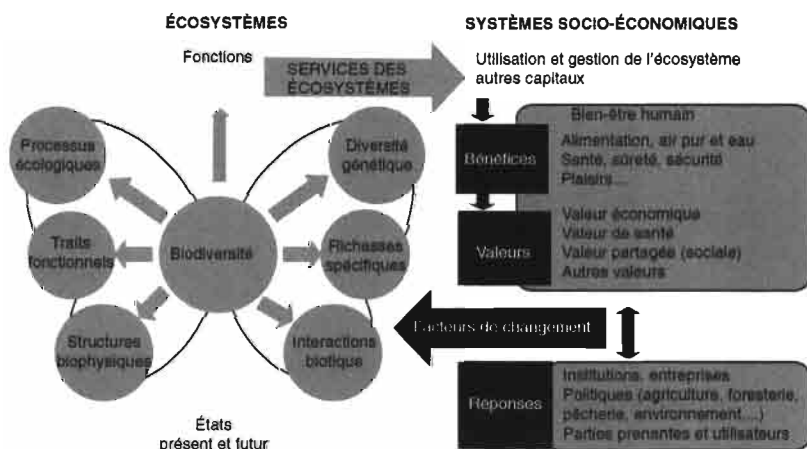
ÉCOSYSTÈMES

SYSTÈMES SOCIO-ÉCONOMIQUES

Fonctions

SERVICES DES ÉCOSYSTÈMES

Utilisation et gestion de l'écosystème autres capitaux

Processus écologiques

Diversité génétique

Traits fonctionnels

Biodiversité

Richesses spécifiques

Structures biophysiques

Interactions biotique

États présent et futur

Bien-être humain

Bénéfices

Alimentation, air pur et eau
Santé, sûreté, sécurité
Plaisirs...

Valeurs

Valeur économique
Valeur de santé
Valeur partagée (sociale)
Autres valeurs

Facteurs de changement

Réponses

Institutions, entreprises
Politiques (agriculture, foresterie, pêcherie, environnement....)
Parties prenantes et utilisateurs